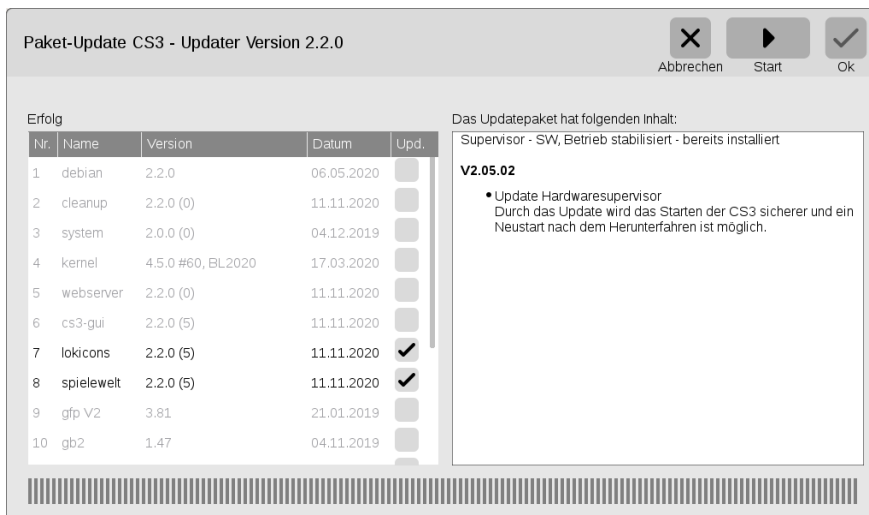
Paket-Update CS3 - Updater Version 2.2.0

Abbrechen Start Ok

Erfolg

| Nr. | Name | Version | Datum | Upd. |
|---|---|---|---|---|
| 1 | debian | 2.2.0 | 06.05.2020 | |
| 2 | cleanup | 2.2.0 (0) | 11.11.2020 | |
| 3 | system | 2.0.0 (0) | 04.12.2019 | |
| 4 | kernel | 4.5.0 #60, BL2020 | 17.03.2020 | |
| 5 | webserver | 2.2.0 (0) | 11.11.2020 | |
| 6 | cs3-gui | 2.2.0 (5) | 11.11.2020 | |
| 7 | lokicons | 2.2.0 (5) | 11.11.2020 | ✓ |
| 8 | spielewelt | 2.2.0 (5) | 11.11.2020 | ✓ |
| 9 | gfp V2 | 3.81 | 21.01.2019 | |
| 10 | gb2 | 1.47 | 04.11.2019 | |

Das Updatepaket hat folgenden Inhalt:

Supervisor - SW, Betrieb stabilisiert - bereits installiert

V2.05.02

• Update Hardwaresupervisor
Durch das Update wird das Starten der CS3 sicherer und ein Neustart nach dem Herunterfahren ist möglich.